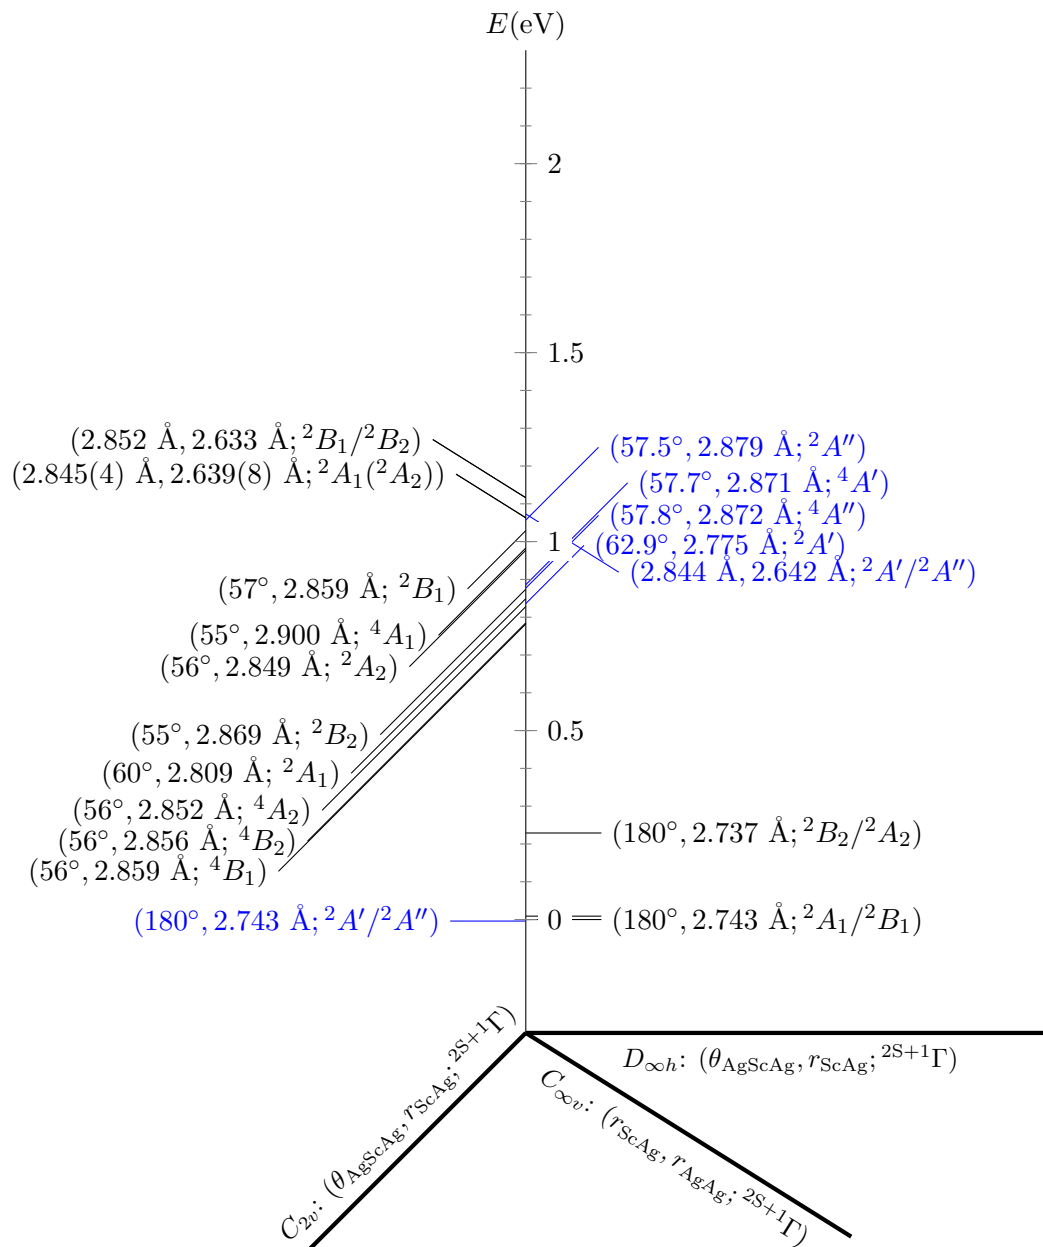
$E$(eV)

2

1.5

$(2.852$ Å$, 2.633$ Å$; {}^2B_1/{}^2B_2)$
$(2.845(4)$ Å$, 2.639(8)$ Å$; {}^2A_1({}^2A_2))$

$(57.5°, 2.879$ Å$; {}^2A'')$
$(57.7°, 2.871$ Å$; {}^4A')$
$(57.8°, 2.872$ Å$; {}^4A'')$
$(62.9°, 2.775$ Å$; {}^2A')$
$(2.844$ Å$, 2.642$ Å$; {}^2A'/{}^2A'')$

1

$(57°, 2.859$ Å$; {}^2B_1)$
$(55°, 2.900$ Å$; {}^4A_1)$
$(56°, 2.849$ Å$; {}^2A_2)$

0.5

$(55°, 2.869$ Å$; {}^2B_2)$
$(60°, 2.809$ Å$; {}^2A_1)$
$(56°, 2.852$ Å$; {}^4A_2)$
$(56°, 2.856$ Å$; {}^4B_2)$
$(56°, 2.859$ Å$; {}^4B_1)$

$(180°, 2.737$ Å$; {}^2B_2/{}^2A_2)$

$(180°, 2.743$ Å$; {}^2A'/{}^2A'')$

0

$(180°, 2.743$ Å$; {}^2A_1/{}^2B_1)$

$C_{2v}$: $(\theta_{\mathrm{AgScAg}}, r_{\mathrm{ScAg}}; {}^{2S+1}\Gamma)$

$D_{\infty h}$: $(\theta_{\mathrm{AgScAg}}, r_{\mathrm{ScAg}}; {}^{2S+1}\Gamma)$

$C_{\infty v}$: $(r_{\mathrm{ScAg}}, r_{\mathrm{AgAg}}; {}^{2S+1}\Gamma)$